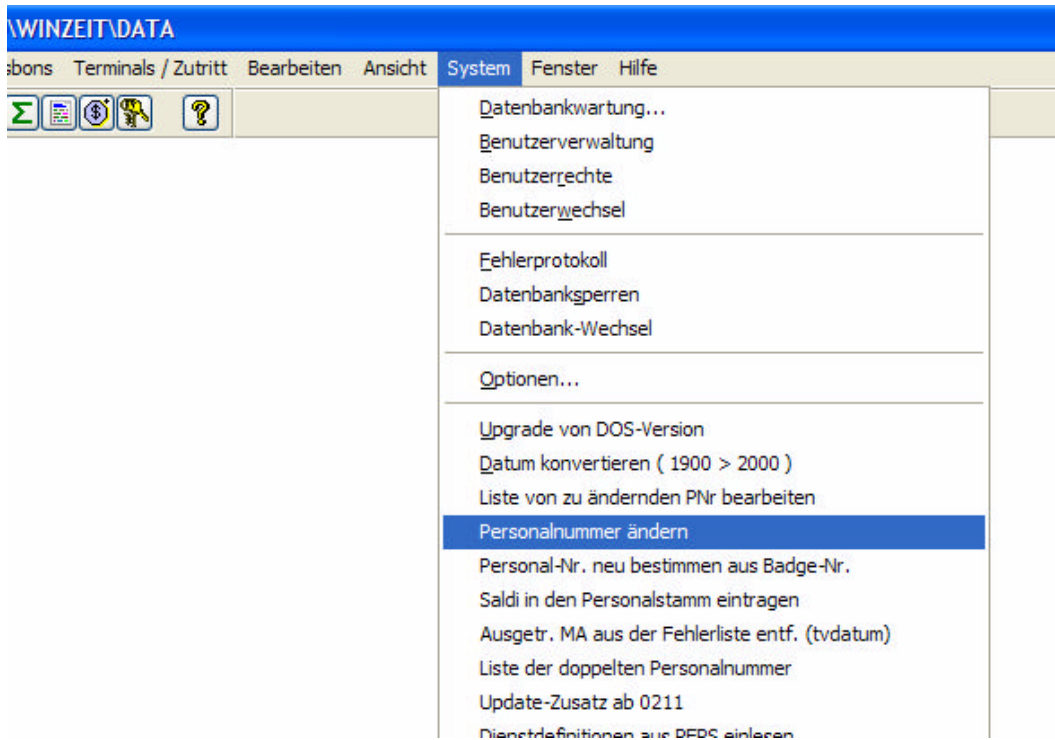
\WINZEIT\DATA

sbons Terminals / Zutritt Bearbeiten Ansicht System Fenster Hilfe

Datenbankwartung...
Benutzerverwaltung
Benutzerrechte
Benutzerwechsel

Fehlerprotokoll
Datenbanksperren
Datenbank-Wechsel

Optionen...

Upgrade von DOS-Version
Datum konvertieren ( 1900 > 2000 )
Liste von zu ändernden PNr bearbeiten
Personalnummer ändern
Personal-Nr. neu bestimmen aus Badge-Nr.
Saldi in den Personalstamm eintragen
Ausgetr. MA aus der Fehlerliste entf. (tvdatum)
Liste der doppelten Personalnummer
Update-Zusatz ab 0211
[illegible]